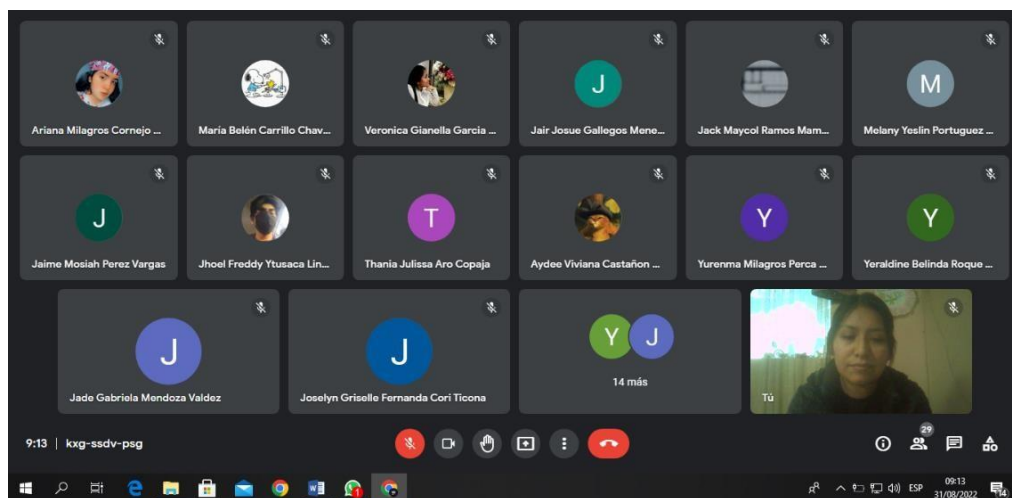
Ariana Milagros Cornejo ...
María Belén Carrillo Chav...
Veronica Gianella Garcia ...
J
Jair Josue Gallegos Mene...
Jack Maycol Ramos Mam...
M
Melany Yeslin Portuguez ...
J
Jaime Mosiah Perez Vargas
Jhoel Freddy Ytusaca Lin...
T
Thania Julissa Aro Copaja
Aydee Viviana Castañon ...
Y
Yurenma Milagros Perca ...
Y
Yeraldine Belinda Roque ...
J
Jade Gabriela Mendoza Valdez
J
Joselyn Griselle Fernanda Cori Ticona
Y J
14 más
Tú
9:13 | kxg-ssdv-psg
29
ESP 09:13 31/08/2022
14